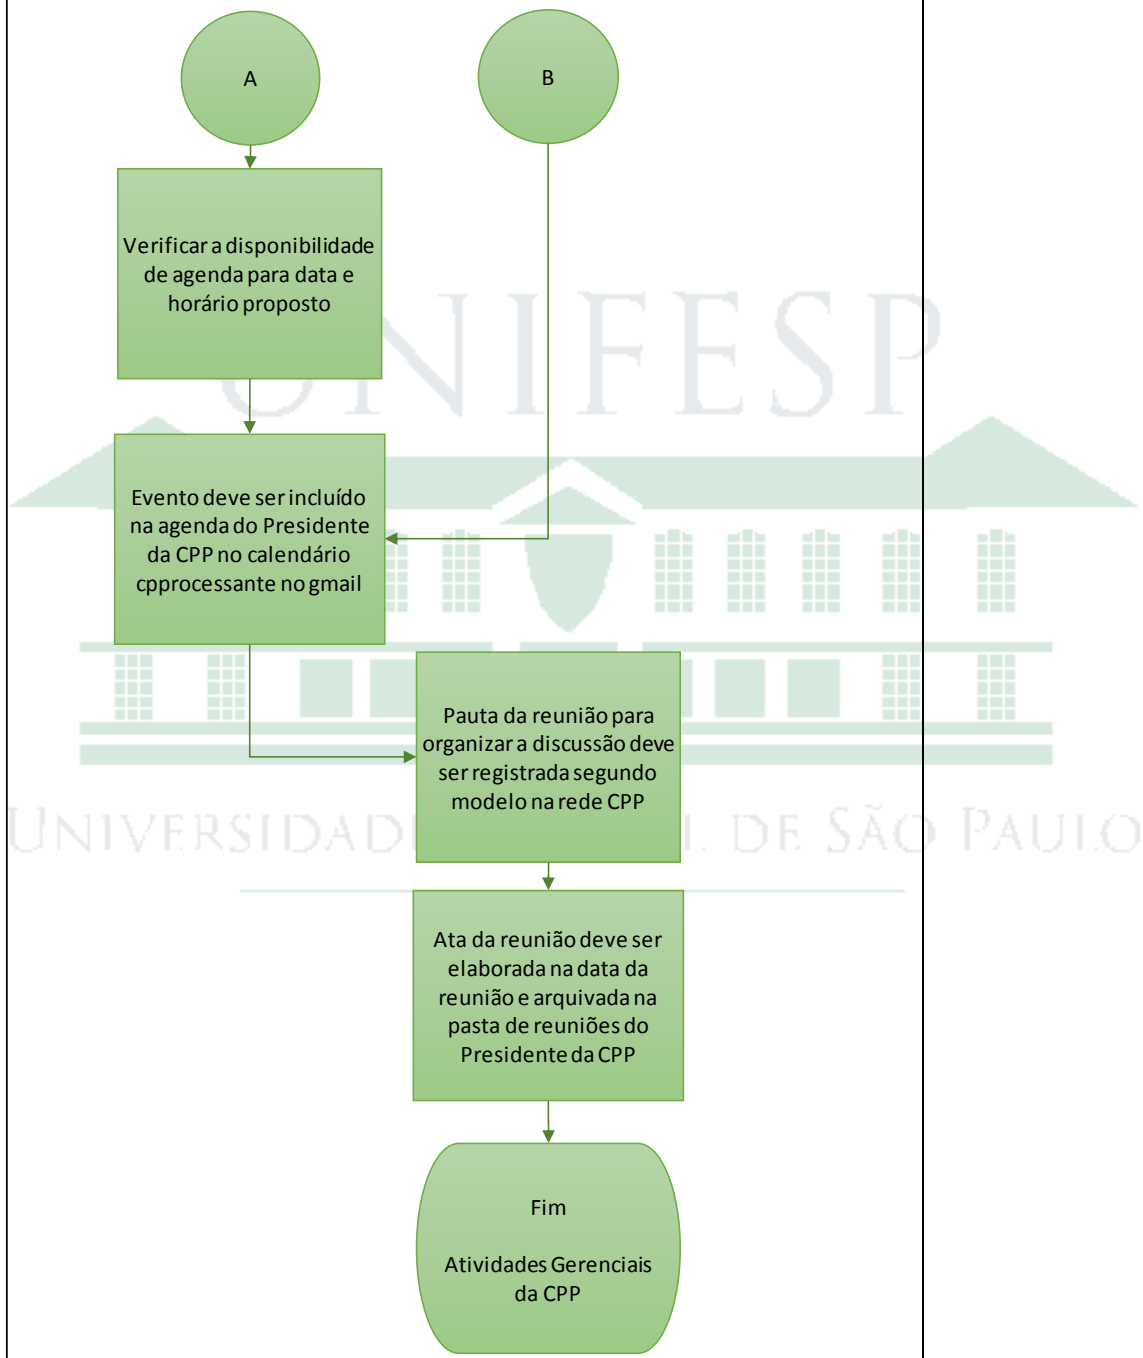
A

B

Verificar a disponibilidade de agenda para data e horário proposto

UNIFESP

Evento deve ser incluído na agenda do Presidente da CPP no calendário cpprocessante no gmail

Pauta da reunião para organizar a discussão deve ser registrada segundo modelo na rede CPP

UNIVERSIDAD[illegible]L DE SÃO PAULO

Ata da reunião deve ser elaborada na data da reunião e arquivada na pasta de reuniões do Presidente da CPP

Fim

Atividades Gerenciais da CPP